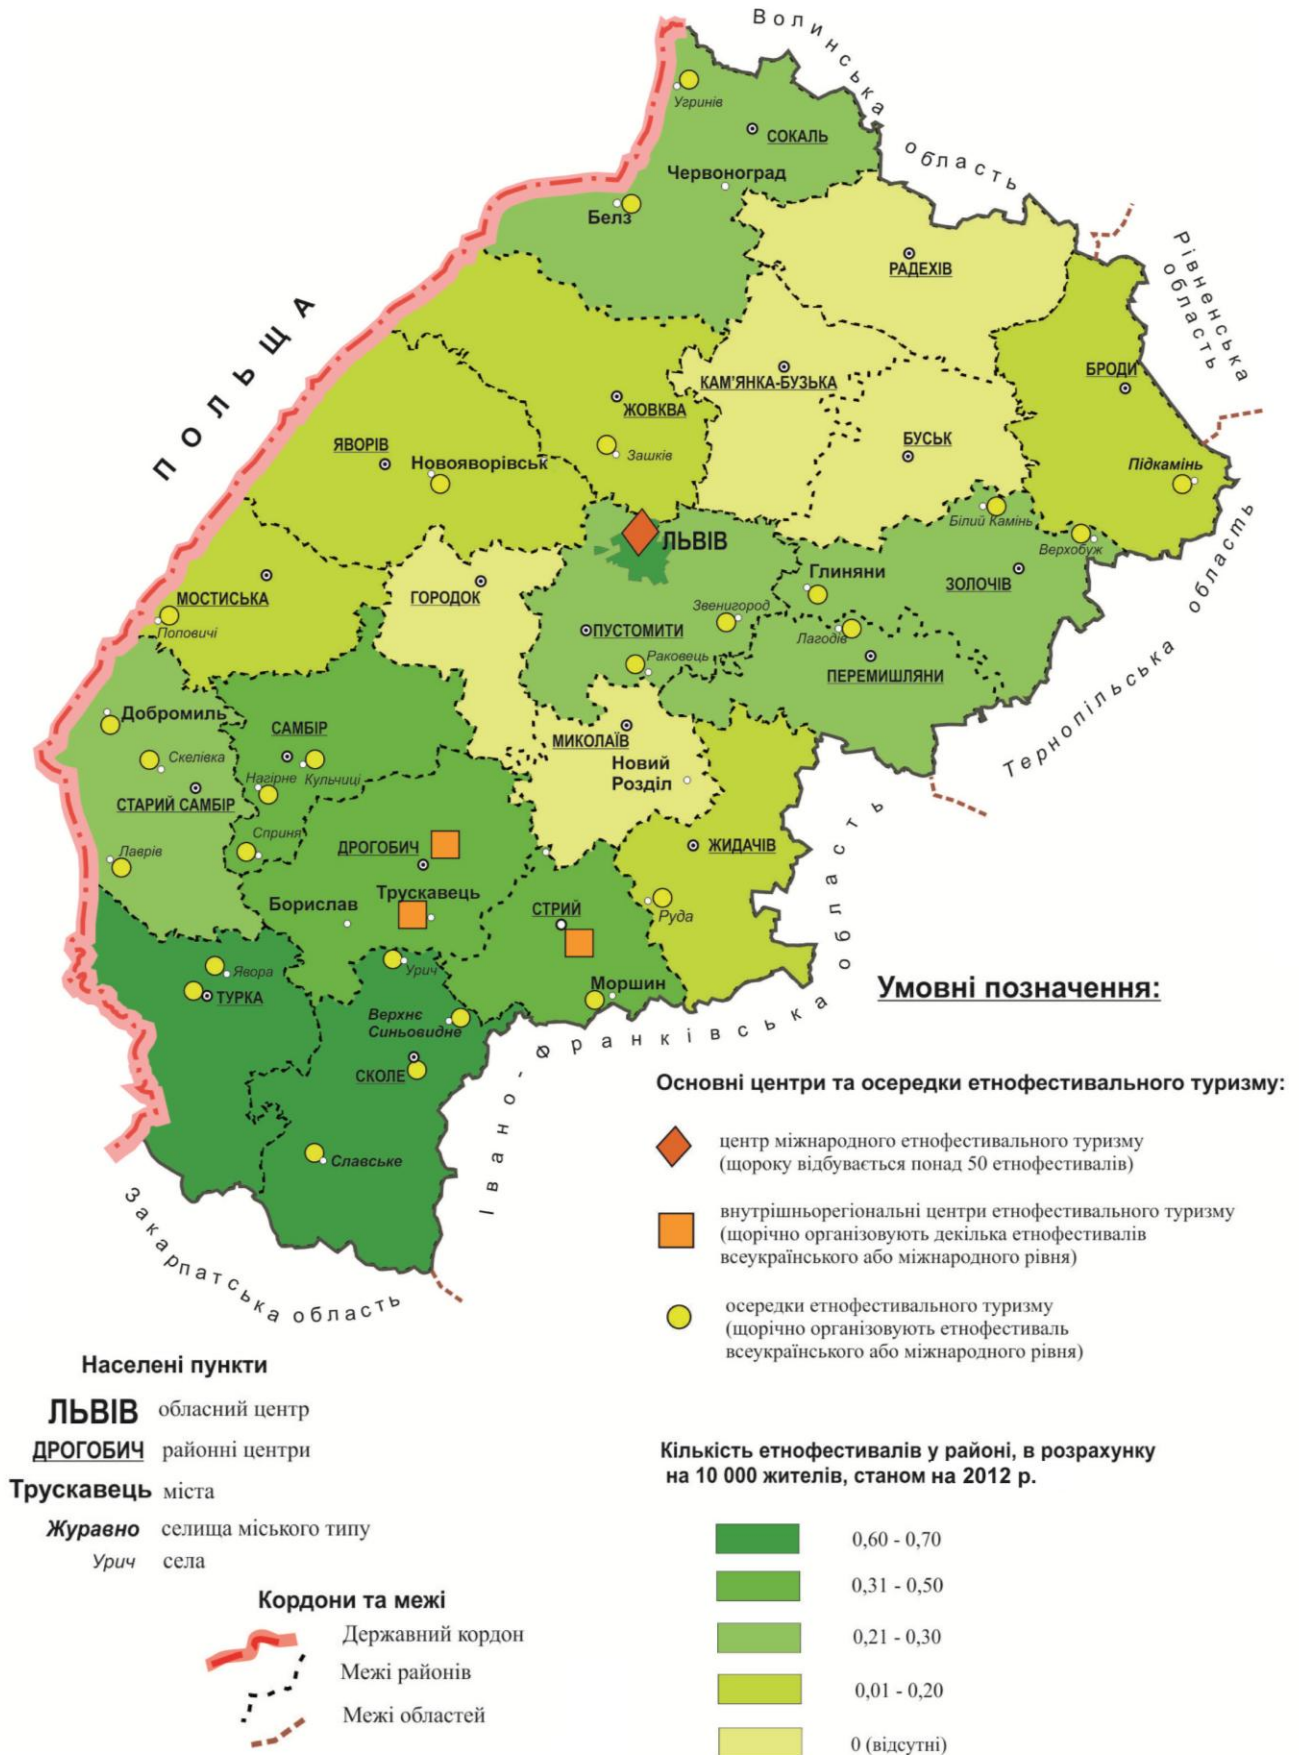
Волинська область

Рівненська область

ПОЛЬЩА

Угринів
СОКАЛЬ
Червоноград
Белз
РАДЕХІВ
БРОДИ
КАМ'ЯНКА-БУЗЬКА
ЖОВКВА
ЯВОРІВ
Новояворівськ
Зашків
БУСЬК
Підкамінь
Білий Камінь
Верхобуж
ЛЬВІВ
Глиняни
ЗОЛОЧІВ
МОСТИСЬКА
Поповичі
ГОРОДОК
Звенигород
ПУСТОМИТИ
Лагодів
ПЕРЕМИШЛЯНИ
Раковець
Добромиль
САМБІР
Скелівка
Нагірне
Кульчиці
СТАРИЙ САМБІР
МИКОЛАЇВ
Новий Розділ
Сприня
ДРОГОБИЧ
ЖИДАЧІВ
Лаврів
Трускавець
Борислав
СТРИЙ
Руда
Явора
Урич
ТУРКА
Моршин
Верхнє Синьовидне
СКОЛЕ
Славське

Тернопільська область

Івано-Франківська область

Закарпатська область

Умовні позначення:

Основні центри та осередки етнофестивального туризму:

центр міжнародного етнофестивального туризму (щороку відбувається понад 50 етнофестивалів)

внутрішньорегіональні центри етнофестивального туризму (щорічно організовують декілька етнофестивалів всеукраїнського або міжнародного рівня)

осередки етнофестивального туризму (щорічно організовують етнофестиваль всеукраїнського або міжнародного рівня)

Населені пункти

ЛЬВІВ обласний центр
ДРОГОБИЧ районні центри
Трускавець міста
Журавно селища міського типу
Урич села

Кордони та межі

Державний кордон
Межі районів
Межі областей

Кількість етнофестивалів у районі, в розрахунку на 10 000 жителів, станом на 2012 р.

0,60 - 0,70
0,31 - 0,50
0,21 - 0,30
0,01 - 0,20
0 (відсутні)